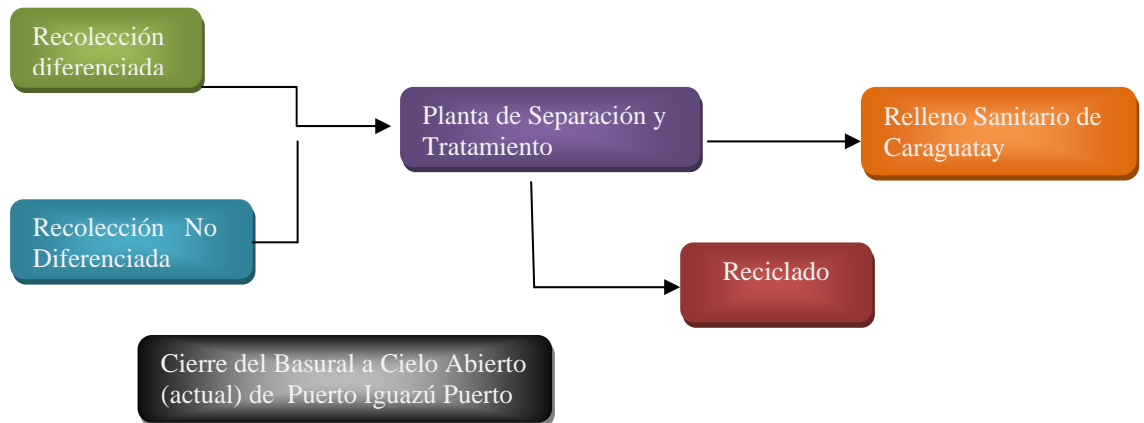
Recolección diferenciada

Recolección No Diferenciada

Planta de Separación y Tratamiento

Relleno Sanitario de Caraguatay

Reciclado

Cierre del Basural a Cielo Abierto (actual) de Puerto Iguazú Puerto